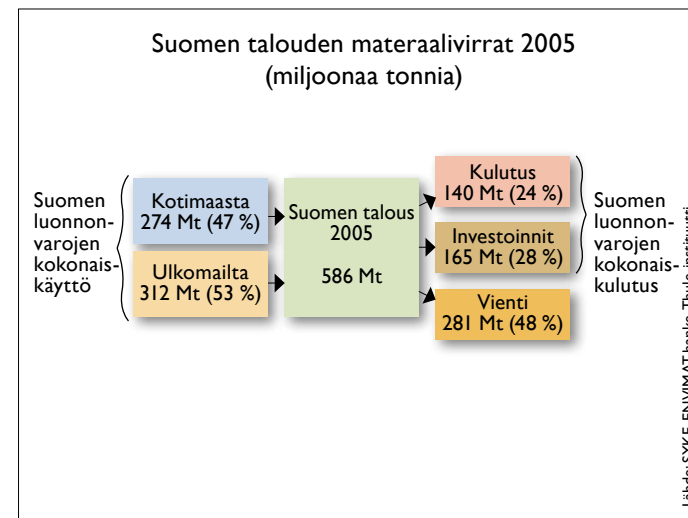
Suomen talouden materaalivirrat 2005
(miljoonaa tonnia)

Suomen luonnonvarojen kokonaiskäyttö

Kotimaasta
274 Mt (47 %)

Ulkomailta
312 Mt (53 %)

Suomen talous
2005

586 Mt

Kulutus
140 Mt (24 %)

Investoinnit
165 Mt (28 %)

Vienti
281 Mt (48 %)

Suomen luonnonvarojen kokonaiskulutus

Lähde: SYKE, ENVIMAT-hanke, Thule-instituutti